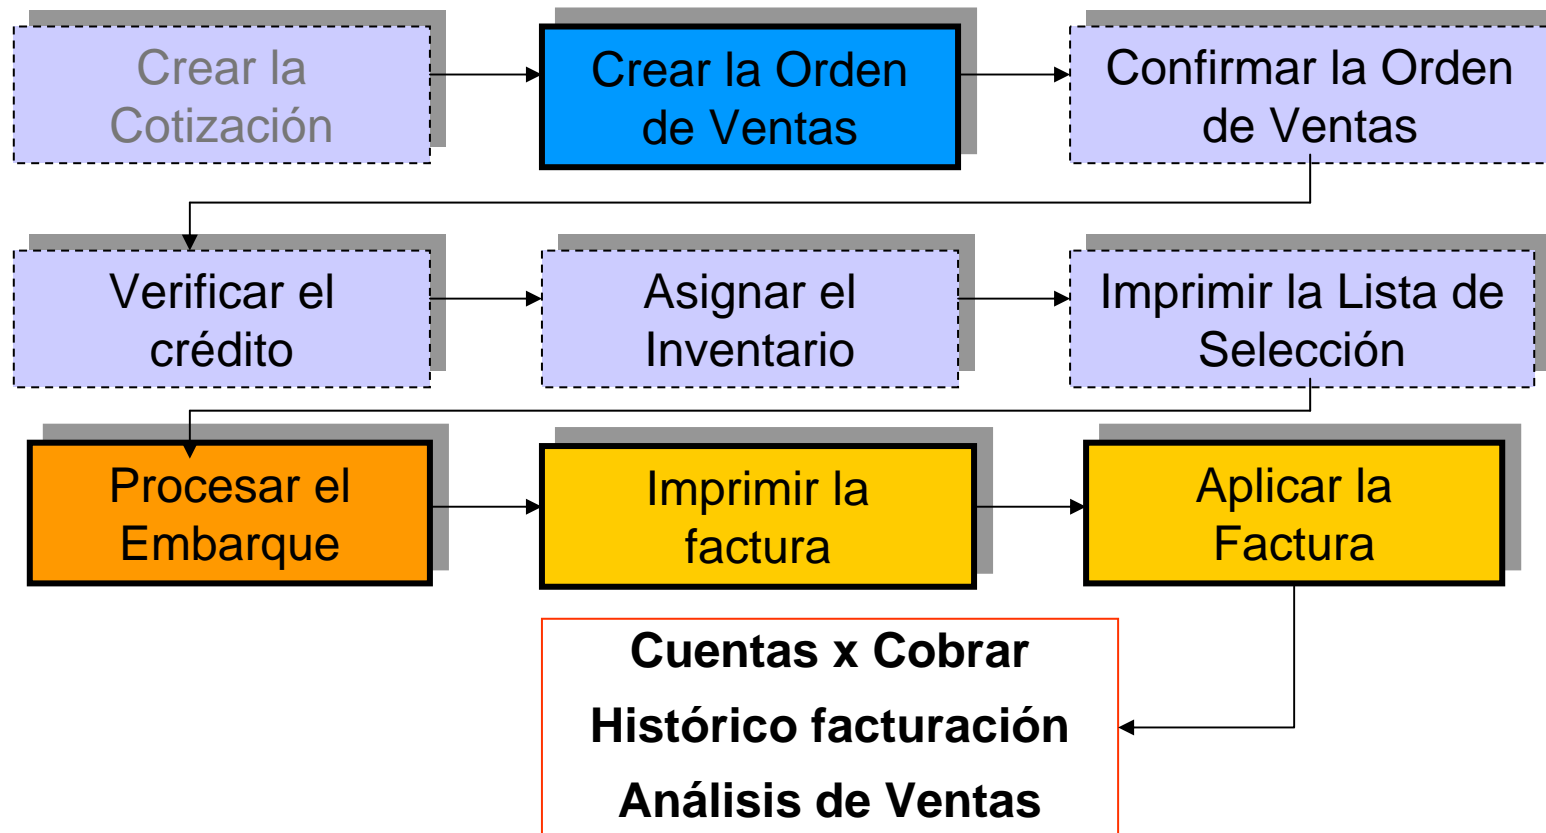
Crear la Cotización

Crear la Orden de Ventas

Confirmar la Orden de Ventas

Verificar el crédito

Asignar el Inventario

Imprimir la Lista de Selección

Procesar el Embarque

Imprimir la factura

Aplicar la Factura

Cuentas x Cobrar
Histórico facturación
Análisis de Ventas